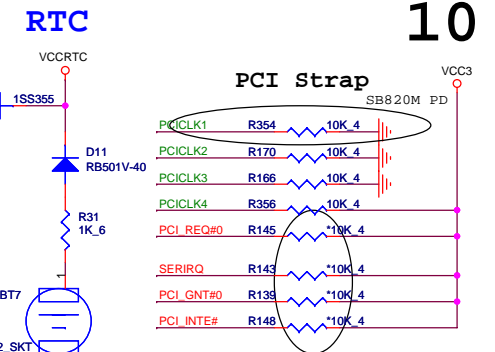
RTC

10

VCCRTC

1SS355

D11
RB501V-40

R31
1K_6

1

BT7

2_SKT

PCI Strap

SB820M PD

VCC3

PCICLK1 R354 10K_4

PCICLK2 R170 10K_4

PCICLK3 R166 10K_4

PCICLK4 R356 10K_4

PCI_REQ#0 R145 *10K_4

SERIRQ R143 *10K_4

PCI_GNT#0 R139 *10K_4

PCI_INTE# R148 *10K_4